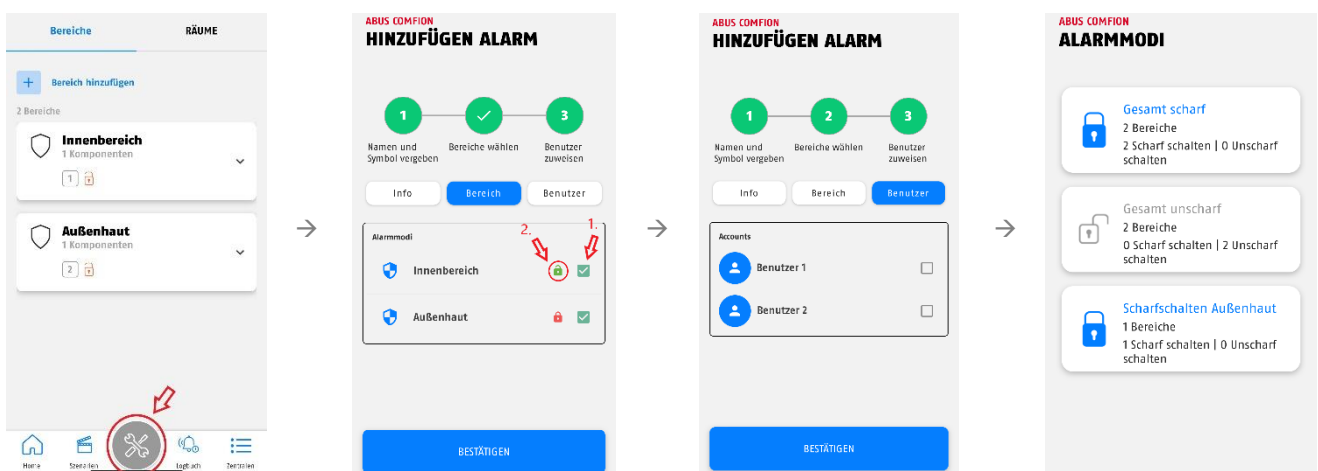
Bereiche
RÄUME

Bereich hinzufügen

2 Bereiche

Innenbereich
1 Komponenten
1

Außenhaut
1 Komponenten
2

Home
Szenarien
Logbuch
Zentralen

ABUS COMFION
HINZUFÜGEN ALARM

1
3
Namen und Symbol vergeben
Bereiche wählen
Benutzer zuweisen

Info
Bereich
Benutzer

Alarmmodi
2.
1.
Innenbereich
Außenhaut

BESTÄTIGEN

ABUS COMFION
HINZUFÜGEN ALARM

1
2
3
Namen und Symbol vergeben
Bereiche wählen
Benutzer zuweisen

Info
Bereich
Benutzer

Accounts
Benutzer 1
Benutzer 2

BESTÄTIGEN

ABUS COMFION
ALARMMODI

Gesamt scharf
2 Bereiche
2 Scharf schalten | 0 Unscharf schalten

Gesamt unscharf
2 Bereiche
0 Scharf schalten | 2 Unscharf schalten

Scharfschalten Außenhaut
1 Bereiche
1 Scharf schalten | 0 Unscharf schalten